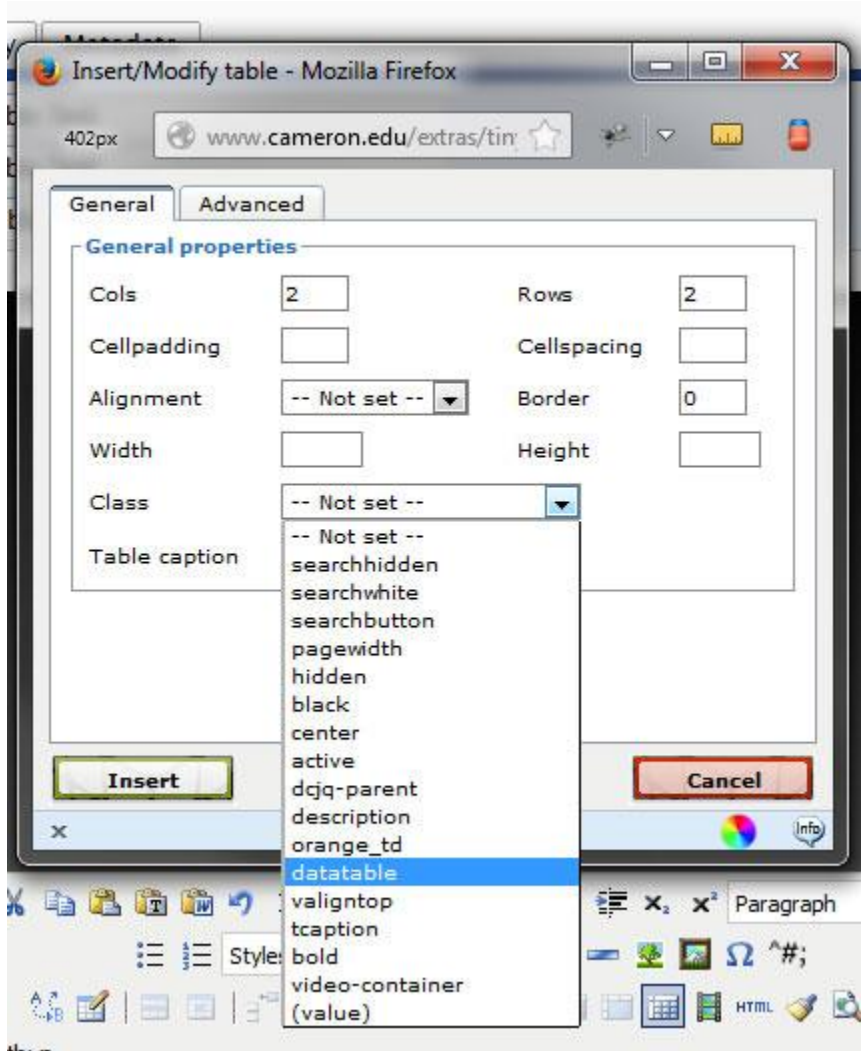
Insert/Modify table - Mozilla Firefox

402px www.cameron.edu/extras/tin

General Advanced

General properties

Cols 2
Rows 2
Cellpadding
Cellspacing
Alignment -- Not set --
Border 0
Width
Height
Class -- Not set --
Table caption

-- Not set --
searchhidden
searchwhite
searchbutton
pagewidth
hidden
black
center
active
dcjq-parent
description
orange_td
datatable
valigntop
tcaption
bold
video-container
(value)

Insert
Cancel

Info

Paragraph
Styles
^#;
HTML